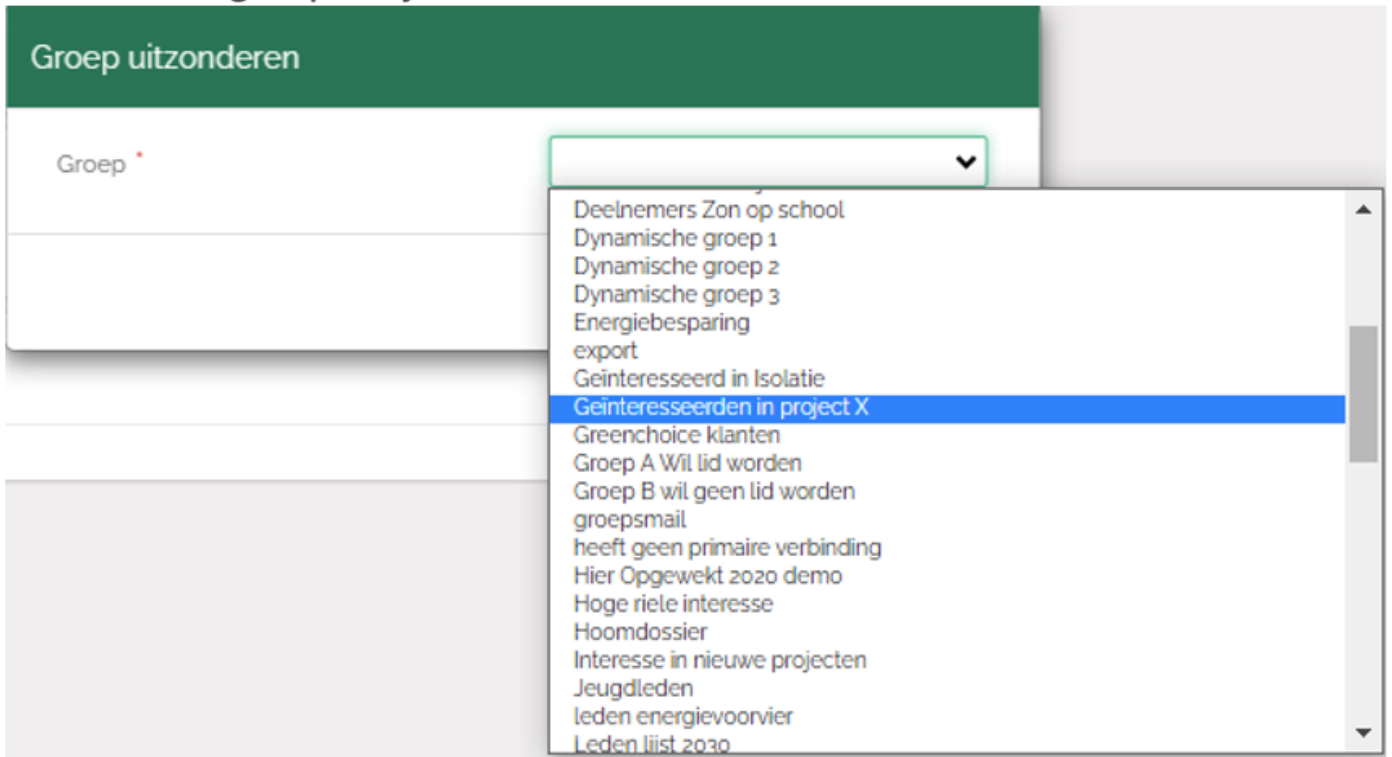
Groep uitzonderen

Groep *

Deelnemers Zon op school
Dynamische groep 1
Dynamische groep 2
Dynamische groep 3
Energiebesparing
export
Geïnteresseerd in Isolatie
Geïnteresseerden in project X
Greenchoice klanten
Groep A Wil lid worden
Groep B wil geen lid worden
groepsmail
heeft geen primaire verbinding
Hier Opgewekt 2020 demo
Hoge riele interesse
Hoomdossier
Interesse in nieuwe projecten
Jeugdleden
leden energievoorvier
Leden lijst 2030